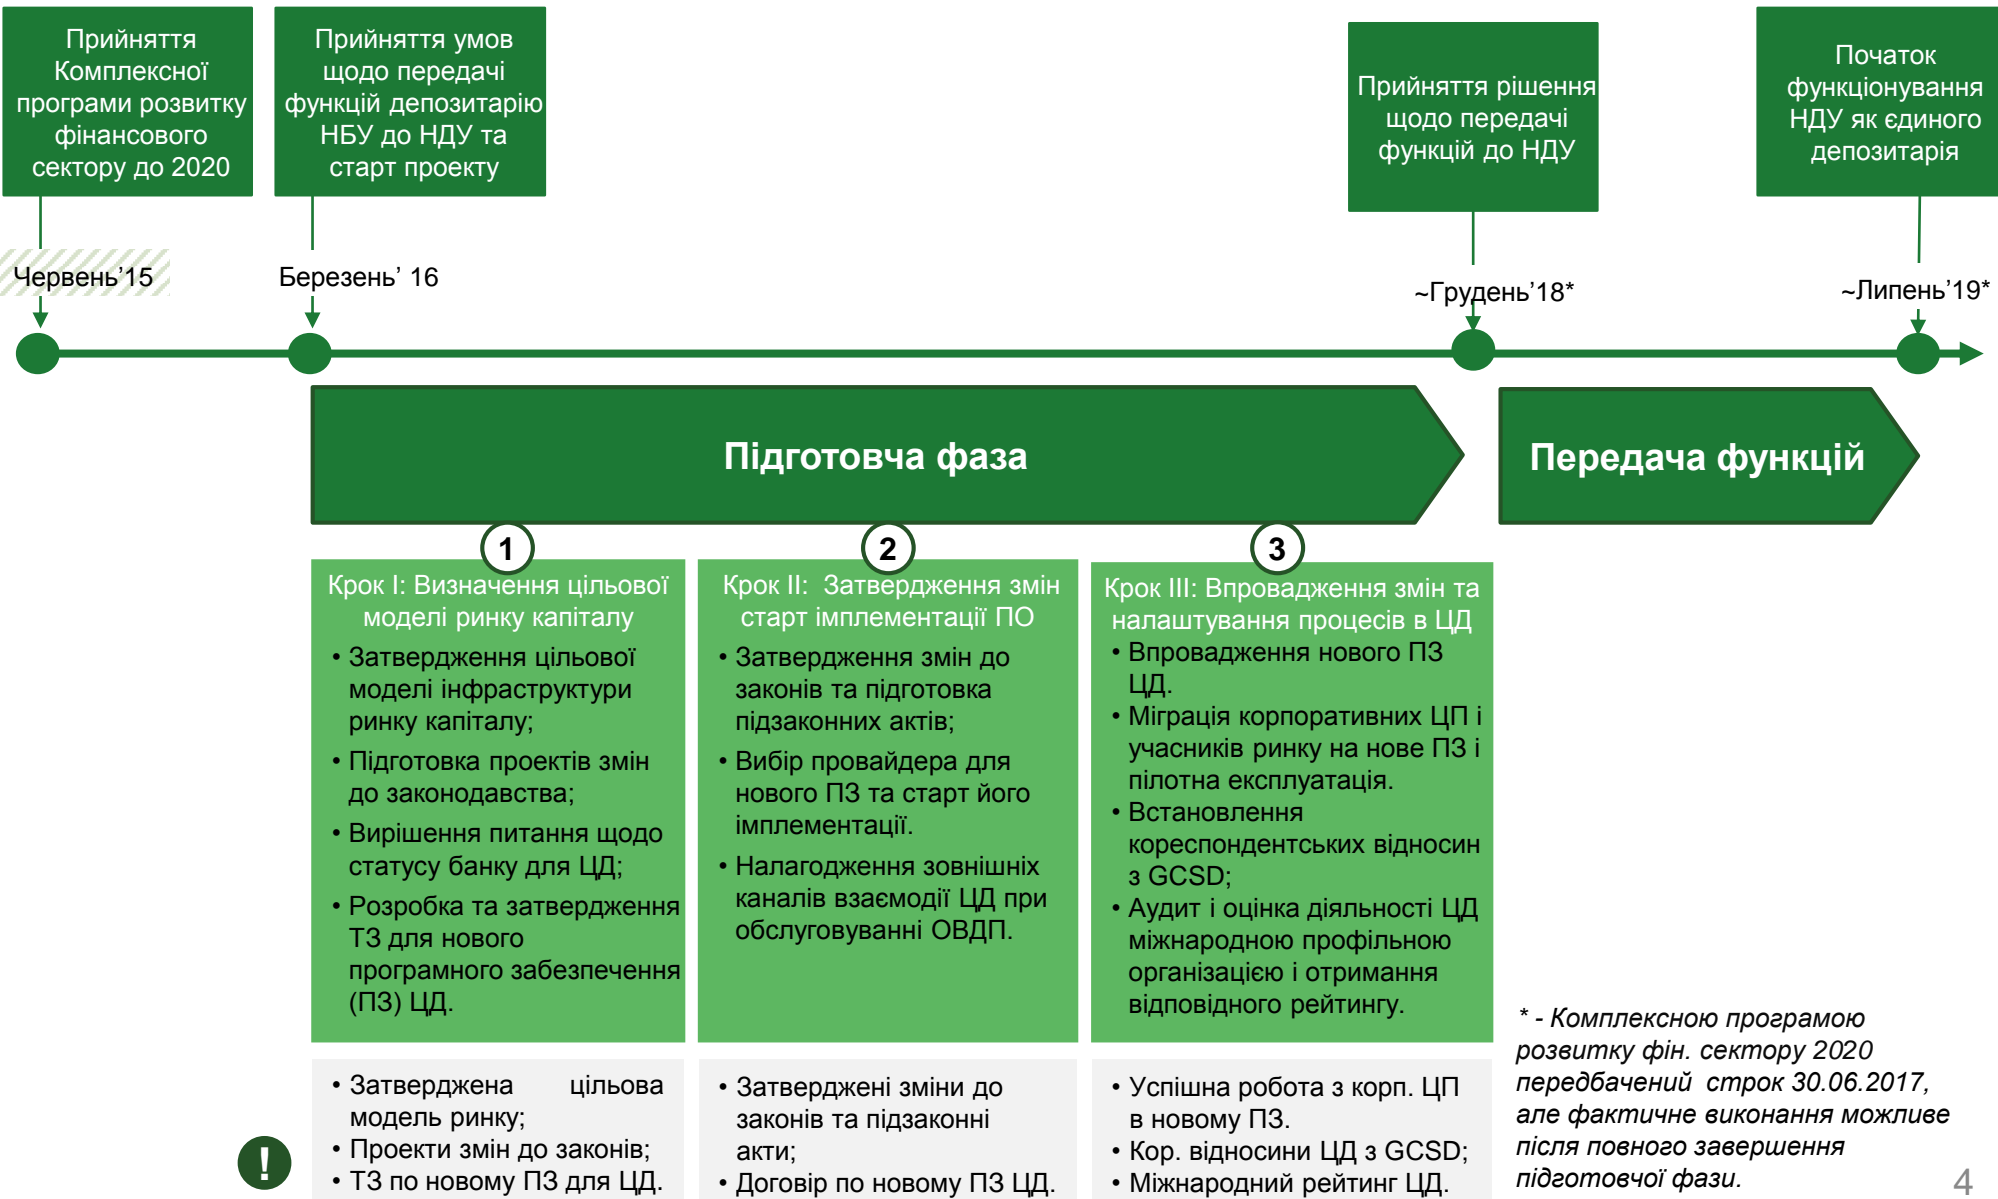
Прийняття Комплексної програми розвитку фінансового сектору до 2020

Прийняття умов щодо передачі функцій депозитарію НБУ до НДУ та старт проекту

Прийняття рішення щодо передачі функцій до НДУ

Початок функціонування НДУ як єдиного депозитарія

Червень'15

Березень' 16

~Грудень'18*

~Липень'19*

Підготовча фаза

Передача функцій

1

2

3

Крок I: Визначення цільової моделі ринку капіталу
• Затвердження цільової моделі інфраструктури ринку капіталу;
• Підготовка проектів змін до законодавства;
• Вирішення питання щодо статусу банку для ЦД;
• Розробка та затвердження ТЗ для нового програмного забезпечення (ПЗ) ЦД.

Крок II: Затвердження змін старт імплементації ПО
• Затвердження змін до законів та підготовка підзаконних актів;
• Вибір провайдера для нового ПЗ та старт його імплементації.
• Налагодження зовнішніх каналів взаємодії ЦД при обслуговуванні ОВДП.

Крок III: Впровадження змін та налаштування процесів в ЦД
• Впровадження нового ПЗ ЦД.
• Міграція корпоративних ЦП і учасників ринку на нове ПЗ і пілотна експлуатація.
• Встановлення кореспондентських відносин з GCSD;
• Аудит і оцінка діяльності ЦД міжнародною профільною організацією і отримання відповідного рейтингу.

!

• Затверджена цільова модель ринку;
• Проекти змін до законів;
• ТЗ по новому ПЗ для ЦД.

• Затверджені зміни до законів та підзаконні акти;
• Договір по новому ПЗ ЦД.

• Успішна робота з корп. ЦП в новому ПЗ.
• Кор. відносини ЦД з GCSD;
• Міжнародний рейтинг ЦД.

* - Комплексною програмою розвитку фін. сектору 2020 передбачений строк 30.06.2017, але фактичне виконання можливе після повного завершення підготовчої фази.

4